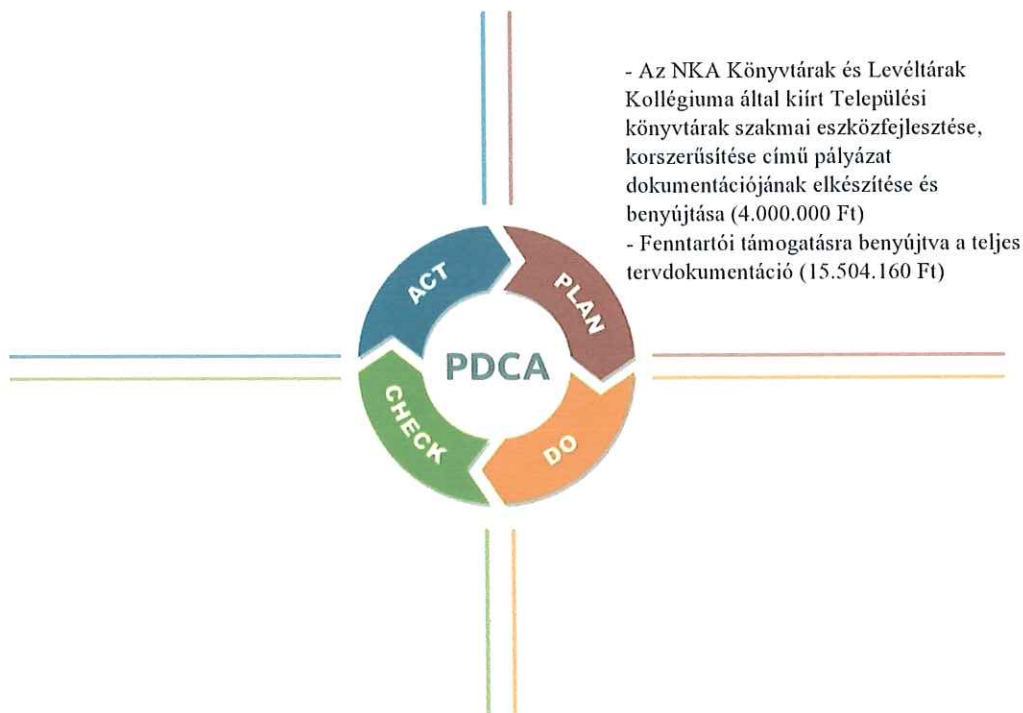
- Az NKA Könyvtárak és Levéltárak Kollégiuma által kiírt Települési könyvtárak szakmai eszközfejlesztése, korszerűsítése című pályázat dokumentációjának elkészítése és benyújtása (4.000.000 Ft)
- Fenntartói támogatásra benyújtva a teljes tervdokumentáció (15.504.160 Ft)

ACT
PLAN
PDCA
CHECK
DO